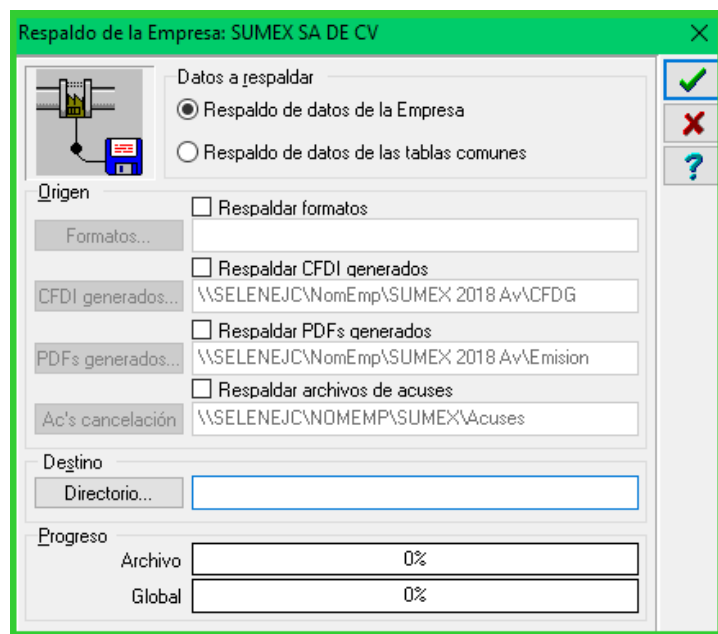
Respaldo de la Empresa: SUMEX SA DE CV

Datos a respaldar
Respaldo de datos de la Empresa
Respaldo de datos de las tablas comunes

Origen
Respaldar formatos
Formatos...
Respaldar CFDI generados
CFDI generados...
\\SELENEJC\NomEmp\SUMEX 2018 Av\CFDG
Respaldar PDFs generados
PDFs generados...
\\SELENEJC\NomEmp\SUMEX 2018 Av\Emision
Respaldar archivos de acuses
Ac's cancelación
\\SELENEJC\NOMEMP\SUMEX\Acuses

Destino
Directorio...

Progreso
Archivo
0%
Global
0%